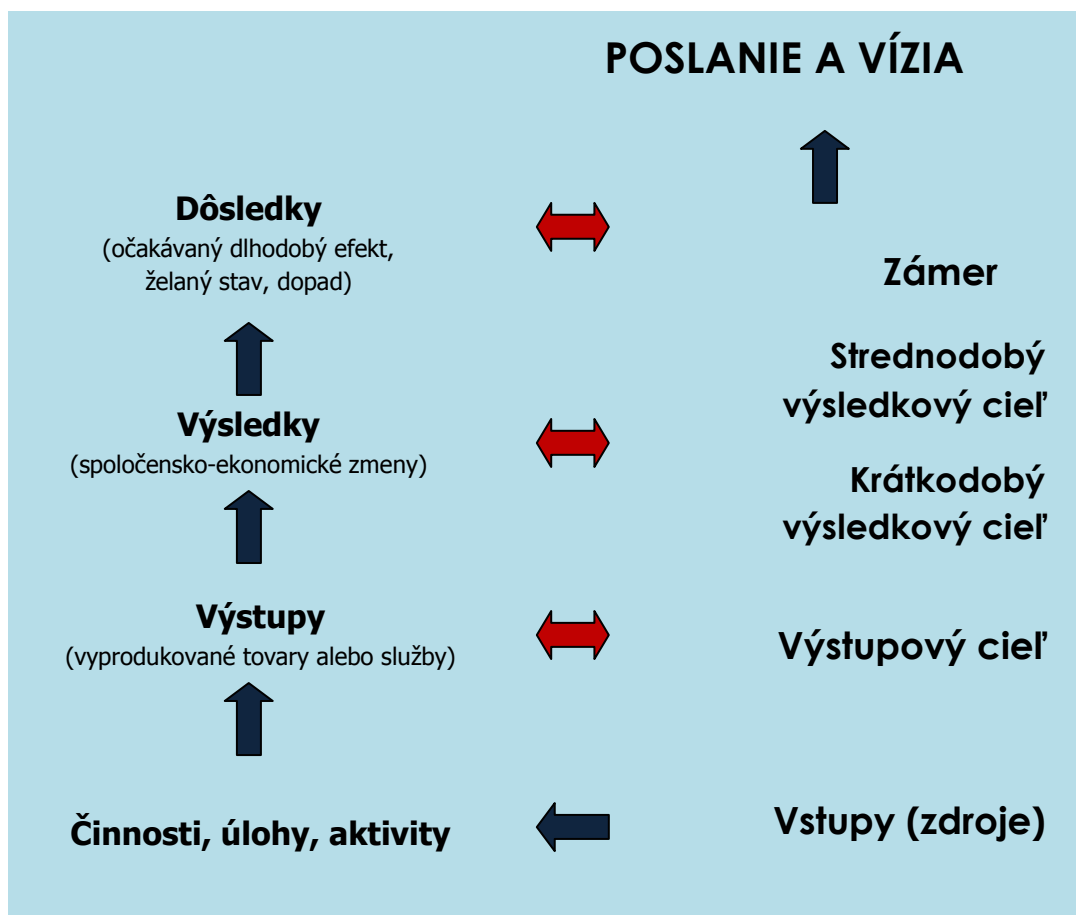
POSLANIE A VÍZIA

Dôsledky
(očakávaný dlhodobý efekt, želaný stav, dopad)

Zámer

Strednodobý výsledkový cieľ

Výsledky
(spoločensko-ekonomické zmeny)

Krátkodobý výsledkový cieľ

Výstupy
(vyprodukované tovary alebo služby)

Výstupový cieľ

Činnosti, úlohy, aktivity

Vstupy (zdroje)